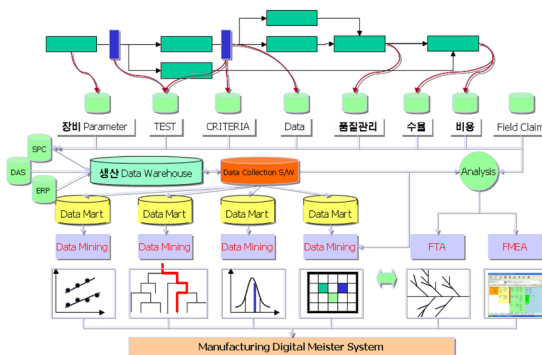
장비 Parameter
TEST
CRITERIA
Data
품질관리
수율
비용
Field Claim

SPC
DAS
ERP
생산 Data Warehouse
Data Collection S/W
Analysis

Data Mart
Data Mart
Data Mart
Data Mart

Data Mining
Data Mining
Data Mining
Data Mining
FTA
FMEA

Manufacturing Digital Meister System